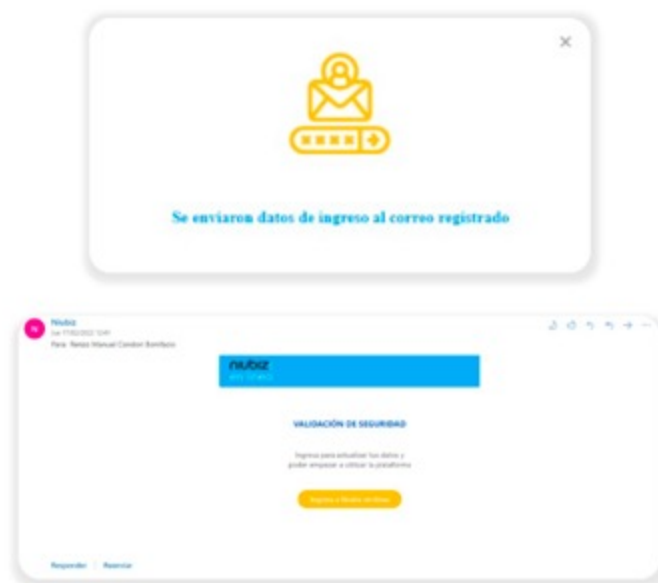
Se enviaron datos de ingreso al correo registrado

N

Niubiz
Jue 17/02/2022 12:49
Para: Renzo Manuel Condori Bonifacio

niubiz

VALIDACIÓN DE SEGURIDAD

Ingresa para actualizar tus datos y poder empezar a utilizar la plataforma

Ingresa a Niubiz en línea

Responder | Reenviar